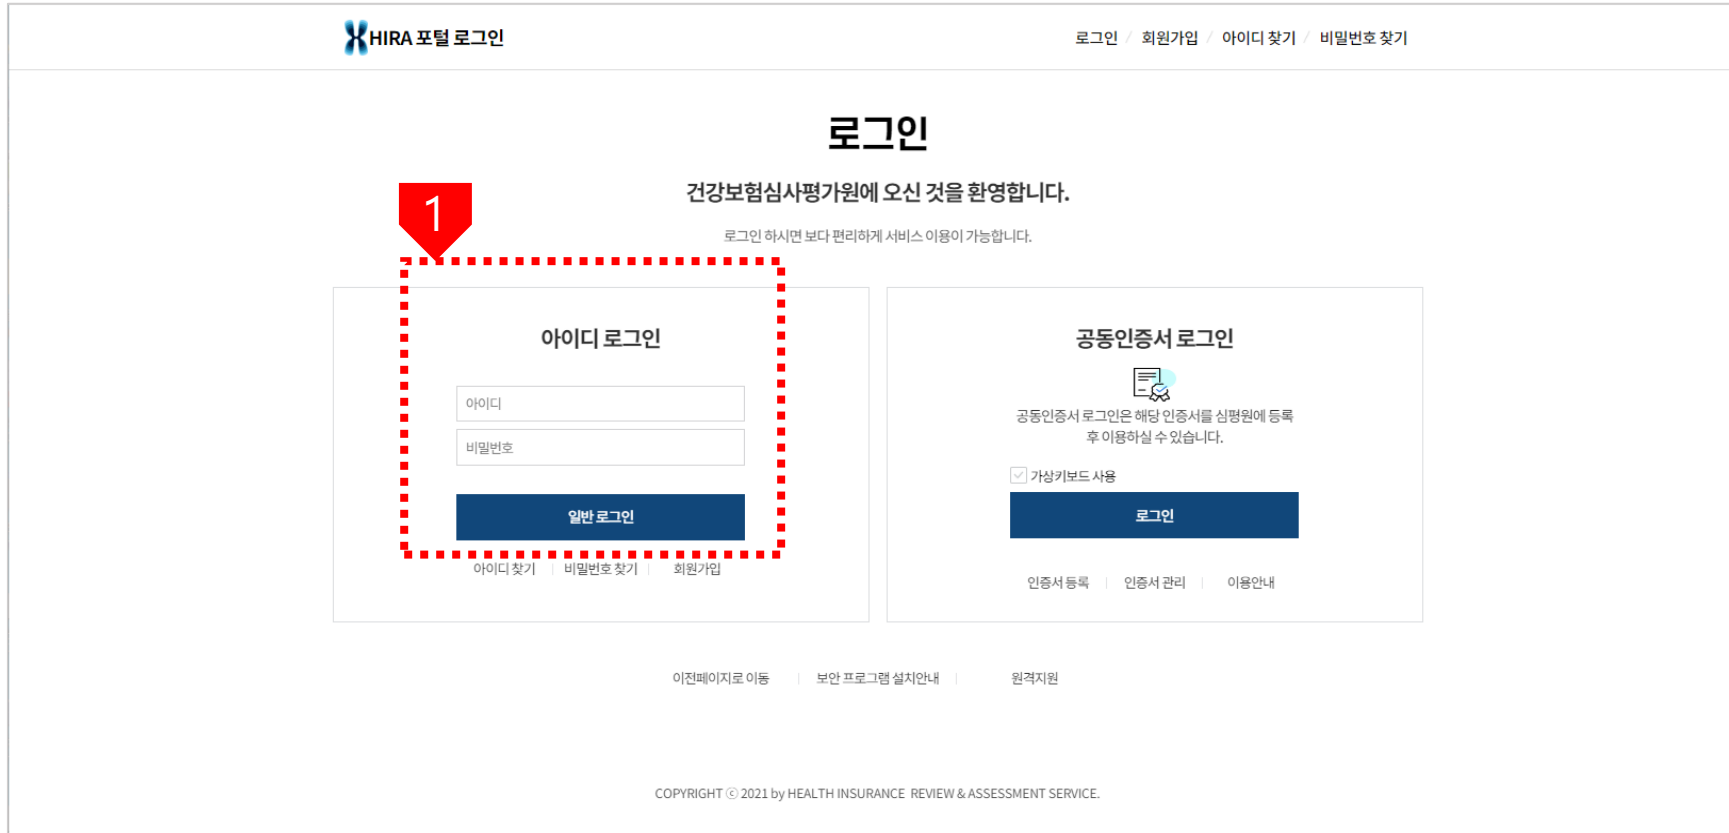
HIRA 포털 로그인

로그인 / 회원가입 / 아이디 찾기 / 비밀번호 찾기

로그인

건강보험심사평가원에 오신 것을 환영합니다.

로그인 하시면 보다 편리하게 서비스 이용이 가능합니다.

1

아이디 로그인

아이디

비밀번호

일반 로그인

아이디 찾기 | 비밀번호 찾기 | 회원가입

공동인증서 로그인

공동인증서 로그인은 해당 인증서를 심평원에 등록 후 이용하실 수 있습니다.

가상키보드 사용

로그인

인증서 등록 | 인증서 관리 | 이용안내

이전페이지로 이동 | 보안 프로그램 설치안내 | 원격지원

COPYRIGHT ⓒ 2021 by HEALTH INSURANCE REVIEW & ASSESSMENT SERVICE.